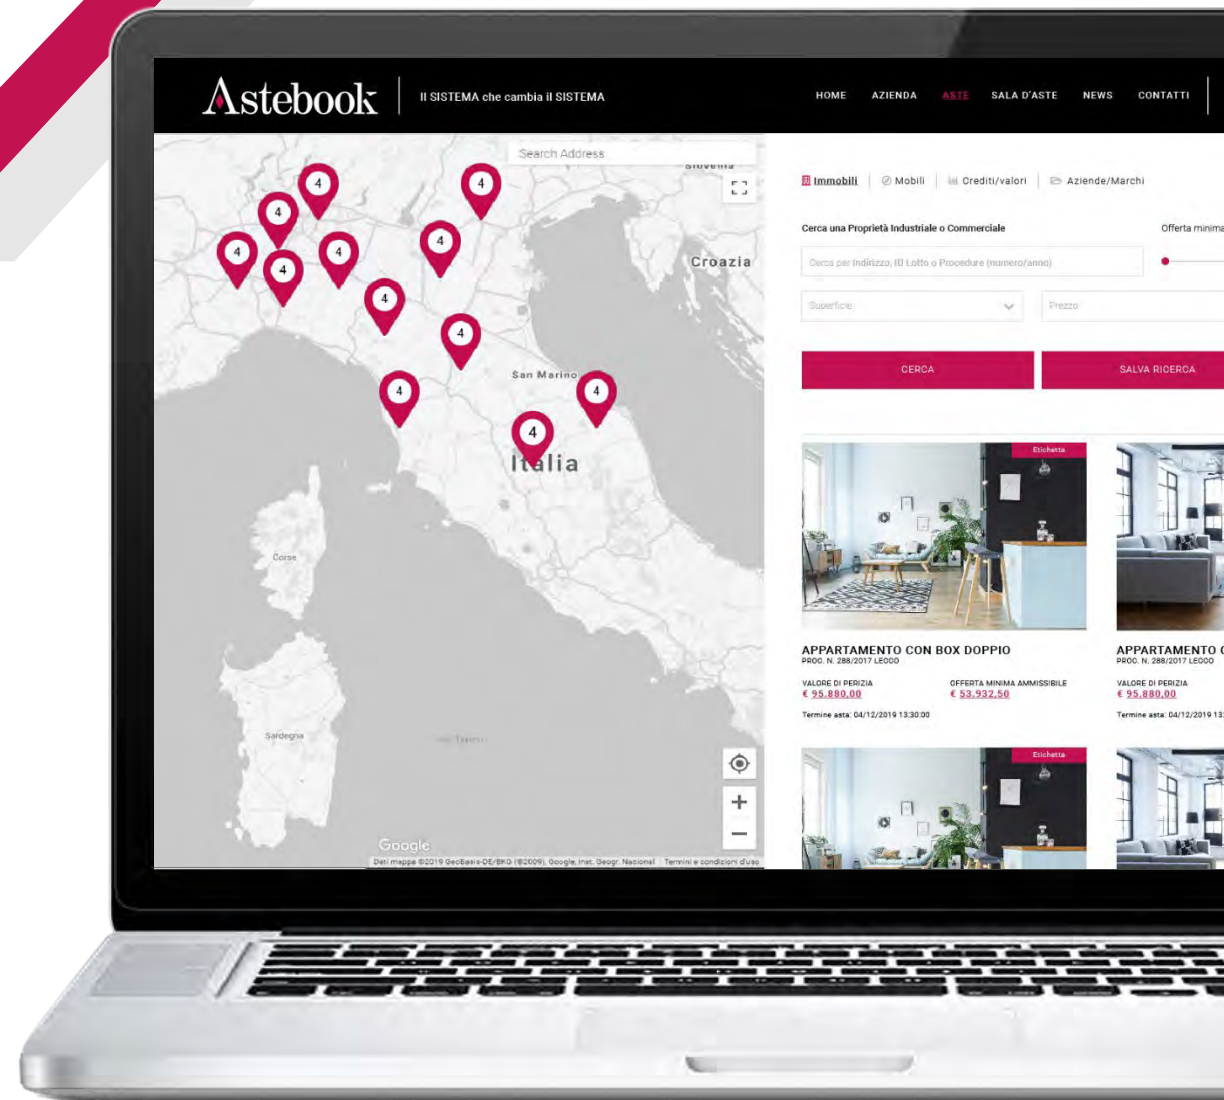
Astebook | Il SISTEMA che cambia il SISTEMA

HOME AZIENDA ASTE SALA D'ASTE NEWS CONTATTI

Search Address

Slovenia

Croazia

San Marino

Italia

Corse

Sardegna

Mar Tirreno

4 4 4 4 4 4 4 4 4 4 4 4

Google

Dati mappe ©2019 GeoBasis-DE/BKG (©2009), Google, Inst. Geogr. Nacional | Termini e condizioni d'uso

Immobili | Mobili | Crediti/valori | Aziende/Marchi

Cerca una Proprietà Industriale o Commerciale

Offerta minima

Cerca per Indirizzo, ID Lotto o Procedure (numero/anno)

Superficie

Prezzo

CERCA

SALVA RICERCA

Etichetta

APPARTAMENTO CON BOX DOPPIO
PROC. N. 288/2017 LECCO

VALORE DI PERIZIA
€ 95.880,00

OFFERTA MINIMA AMMISSIBILE
€ 53.932,50

Termine asta: 04/12/2019 13:30:00

APPARTAMENTO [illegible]
PROC. N. 288/2017 LECCO

VALORE DI PERIZIA
€ 95.880,00

Termine asta: 04/12/2019 13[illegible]

Etichetta